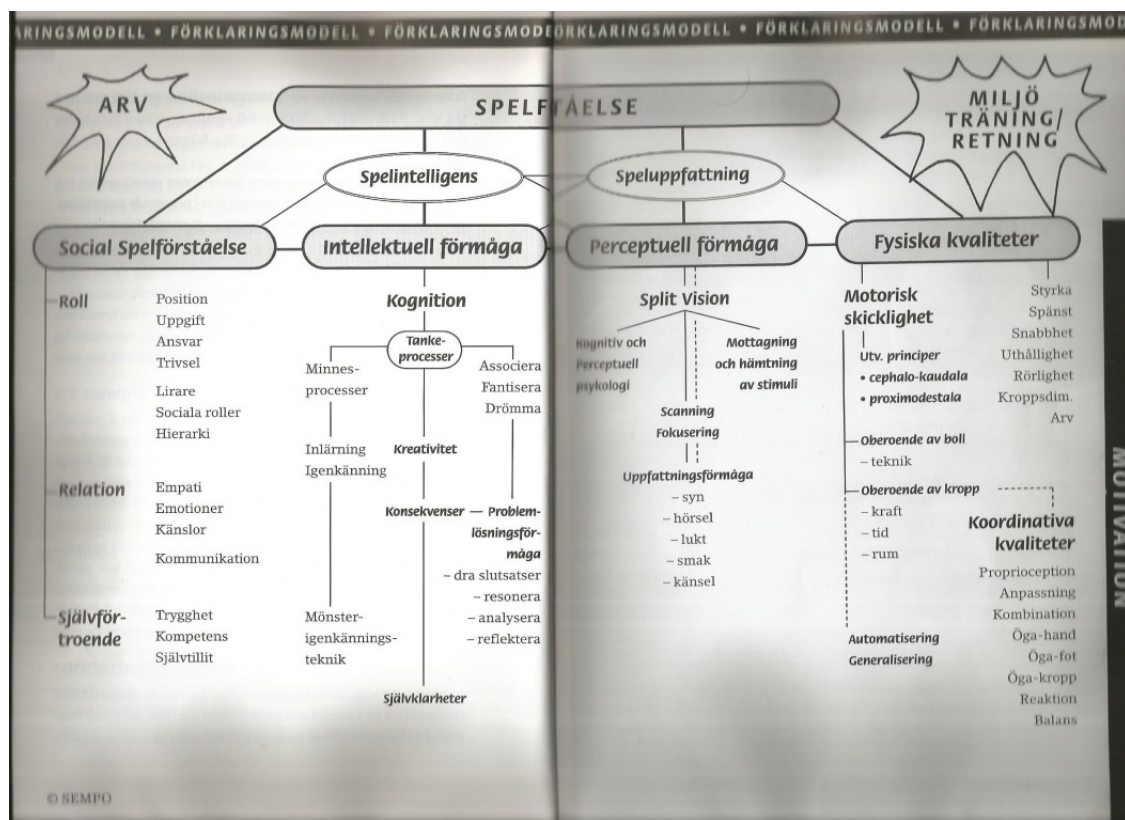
ARINGSMODELL • FÖRKLARINGSMODELL • FÖRKLARINGSMODEFÖRKLARINGSMODELL • FÖRKLARINGSMODELL • FÖRKLARINGSMOD

ARV

SPELFÖRSTÅELSE

MILJÖ TRÄNING/ RETNING

Spelintelligens

Speluppfattning

Social Spelförståelse

Intellektuell förmåga

Perceptuell förmåga

Fysiska kvaliteter

Roll
Position
Uppgift
Ansvar
Trivsel
Lirare
Sociala roller
Hierarki

Relation
Empati
Emotioner
Känslor
Kommunikation

Självförtroende
Trygghet
Kompetens
Självtillit

Kognition

Tankeprocesser

Minnesprocesser

Inlärning
Igenkänning

Mönsterigenkänningsteknik

Associera
Fantisera
Drömma

Kreativitet

Konsekvenser — Problemlösningsförmåga
– dra slutsatser
– resonera
– analysera
– reflektera

Självklarheter

Split Vision

Kognitiv och Perceptuell psykologi

Mottagning och hämtning av stimuli

Scanning
Fokusering

Uppfattningsförmåga
– syn
– hörsel
– lukt
– smak
– känsel

Motorisk skicklighet

Utv. principer
• cephalo-kaudala
• proximodestala

Oberoende av boll
– teknik

Oberoende av kropp
– kraft
– tid
– rum

Automatisering
Generalisering

Styrka
Spänst
Snabbhet
Uthållighet
Rörlighet
Kroppsdim.
Arv

Koordinativa kvaliteter
Proprioception
Anpassning
Kombination
Öga-hand
Öga-fot
Öga-kropp
Reaktion
Balans

MOTIVATION

© SEMPO